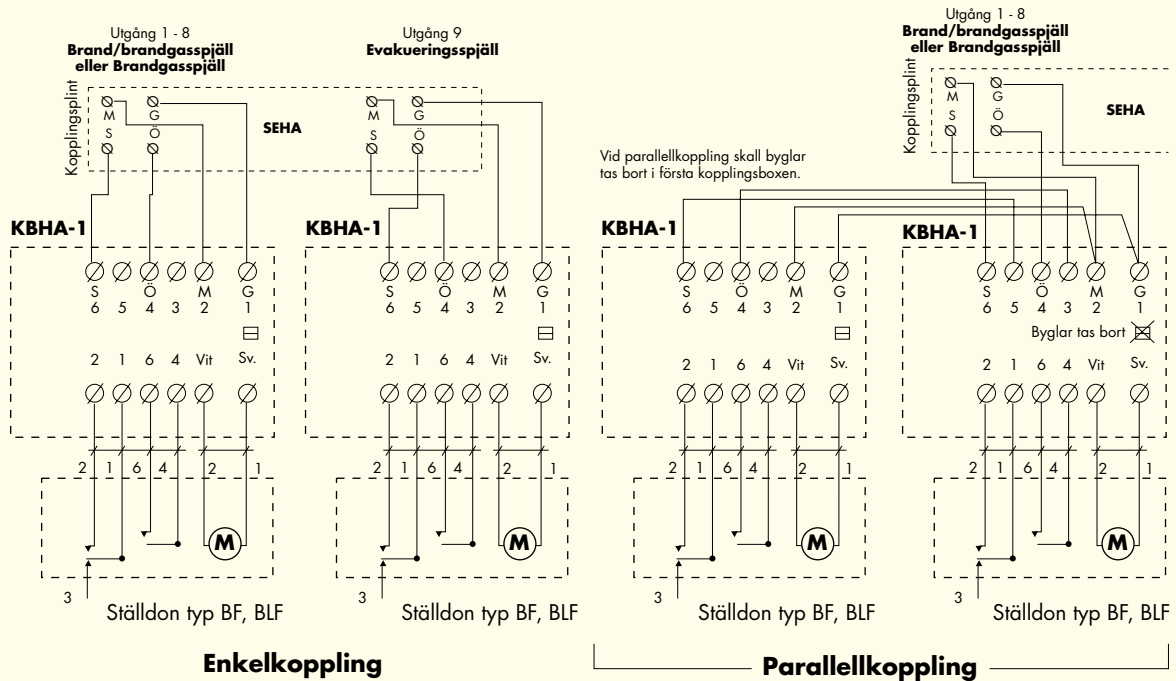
Utgång 1 - 8
Brand/brandgasspjäll
eller Brandgasspjäll

Utgång 9
Evakueringsspjäll

Kopplingsplint

M S G Ö

SEHA

M S G Ö

KBHA-1

S 6 5 Ö 4 3 M 2 G 1

2 1 6 4 Vit Sv.

2 1 6 4 2 1

M

3

Ställdon typ BF, BLF

KBHA-1

S 6 5 Ö 4 3 M 2 G 1

2 1 6 4 Vit Sv.

2 1 6 4 2 1

M

3

Ställdon typ BF, BLF

Enkelkoppling

Utgång 1 - 8
Brand/brandgasspjäll
eller Brandgasspjäll

Kopplingsplint

M S G Ö

SEHA

Vid parallellkoppling skall byglar tas bort i första kopplingsboxen.

KBHA-1

S 6 5 Ö 4 3 M 2 G 1

2 1 6 4 Vit Sv.

2 1 6 4 2 1

M

3

Ställdon typ BF, BLF

KBHA-1

S 6 5 Ö 4 3 M 2 G 1

Byglar tas bort

2 1 6 4 Vit Sv.

2 1 6 4 2 1

M

3

Ställdon typ BF, BLF

Parallellkoppling